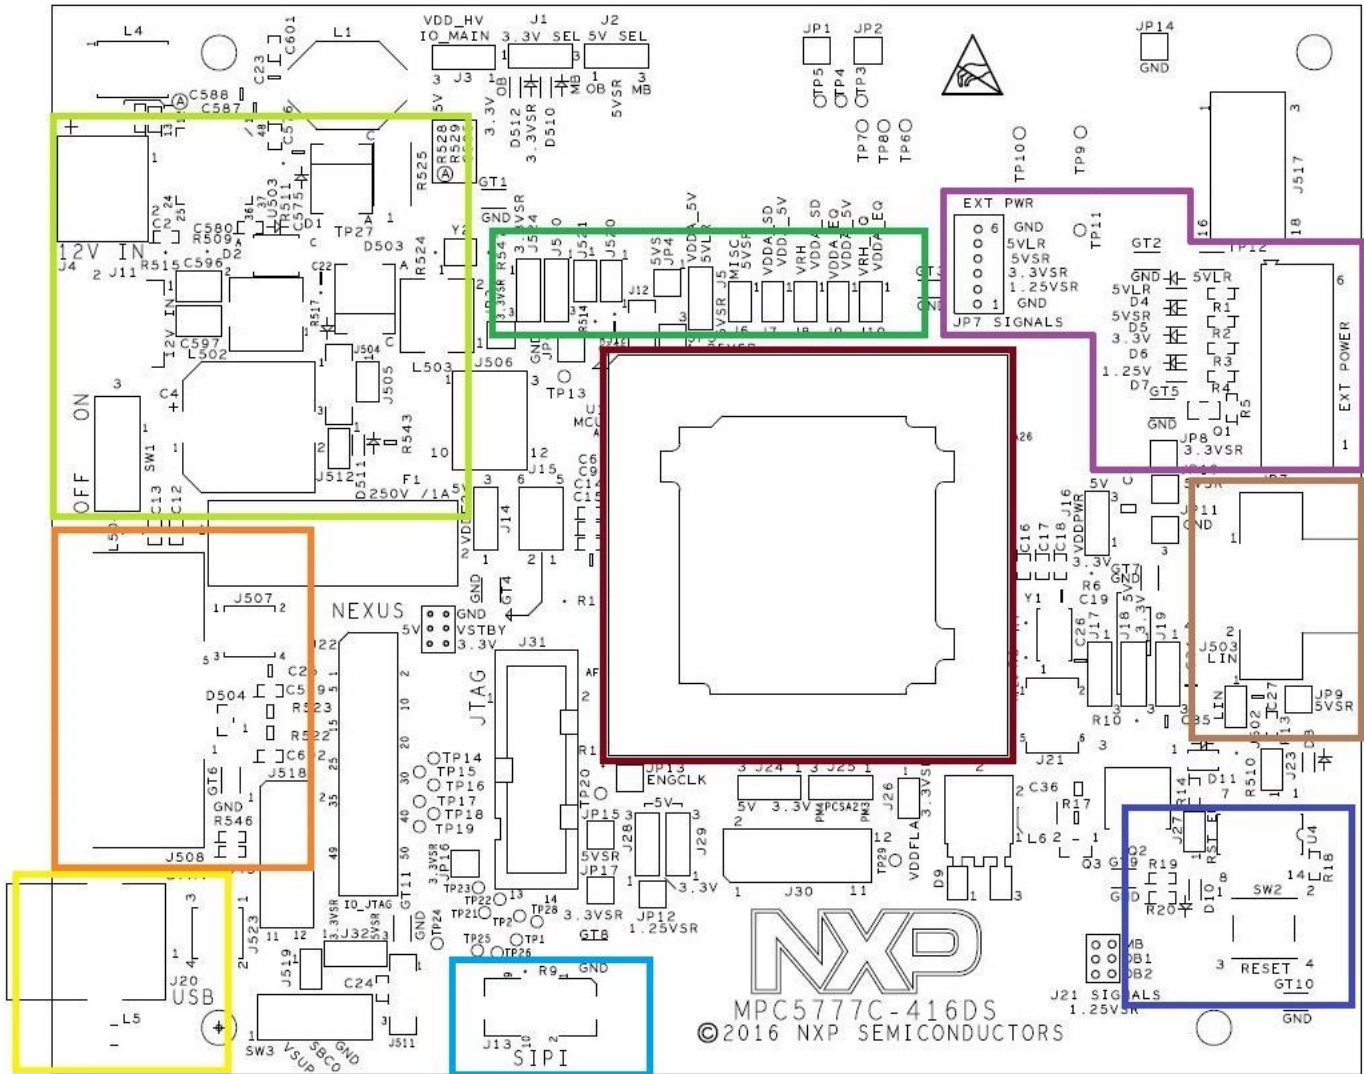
L4
C601
L1
VDD_HV IO_MAIN
J1 3.3V SEL
J2 5V SEL
JP1
JP2
JP14 GND
C23
C588
C587
J3
OB
MB
5VSR
TP5
TP4
TP3
TP7
TP8
TP6
TP10
TP9
J517
12V IN
J4
J11
R515
C596
C580
R509
D2
U503
R511
C575
TP27
D503
R525
R528
R529
GT1
GND
Y2
R524
3.3VSR
D512
D510
J524
J5
J521
J520
5VSR
JP4
J12
R514
VDDA_5V
5VLR
MISC 5VSR
VDDA_SD
VDD_5V
VRH_SD
VDDA_EQ
VDD_5V
VRH_EQ
VDDA_EQ
EXT PWR
GND
5VLR
5VSR
3.3VSR
1.25VSR
GND
JP7 SIGNALS
TP11
GT2
TP12
GND
5VLR
5VLR
D4
5VSR
D5
3.3V
D6
1.25V
D7
GT5
R1
R2
R3
R4
R5
Q1
GND
EXT POWER
C22
R517
12V IN
C597
L502
J504
J505
L503
J506
TP13
MCU
ON
OFF
SW1
C4
J512
R543
D511
F1 250V /1A
C13
C12
J15
C6
C9
C14
C15
JP8 3.3VSR
J16 VDDPWR
5V
JP11 GND
J14
J507
NEXUS
5V
GND
VSTBY
3.3V
GT4
R1
J31
JTAG
C16
C17
C18
3.3V
R6
GT7
GND
C19
Y1
C26
J17
J18
J19
J503 LIN
JP9 5VSR
LIN
J502
C27
C85
R10
D504
C5
R523
R522
C6
GT6
GND
R546
J518
J508
J22
TP14
TP15
TP16
TP17
TP18
TP19
R1
TP20
JP13 ENGCLK
J24
5V 3.3V
J25
PM
PC5A2
J26
3.3VSR
J21
D11
R510
J23
D3
C36
R17
L6
R14
J27
RST_E
U4
R18
Q3
GT9
R19
D10
SW2
GND
R20
3 RESET 4
GT10
GND
JP16
JP15
5VSR
JP17
TP23
TP22
TP21
TP2
TP28
3.3VSR
JP12 1.25VSR
GT8
TP25
TP1
TP26
J28
5V
J29
3.3V
J30
TP29
VDDFLA
D9
IO_JTAG
GT11
GND
TP24
J32
J20 USB
L5
J523
J519
C24
SW3
VSUP
SBC
GND
J511
R9
GND
J13
SIPI
NXP
MPC5777C-416DS
©2016 NXP SEMICONDUCTORS
J21 SIGNALS
1.25VSR
MB
OB1
OB2